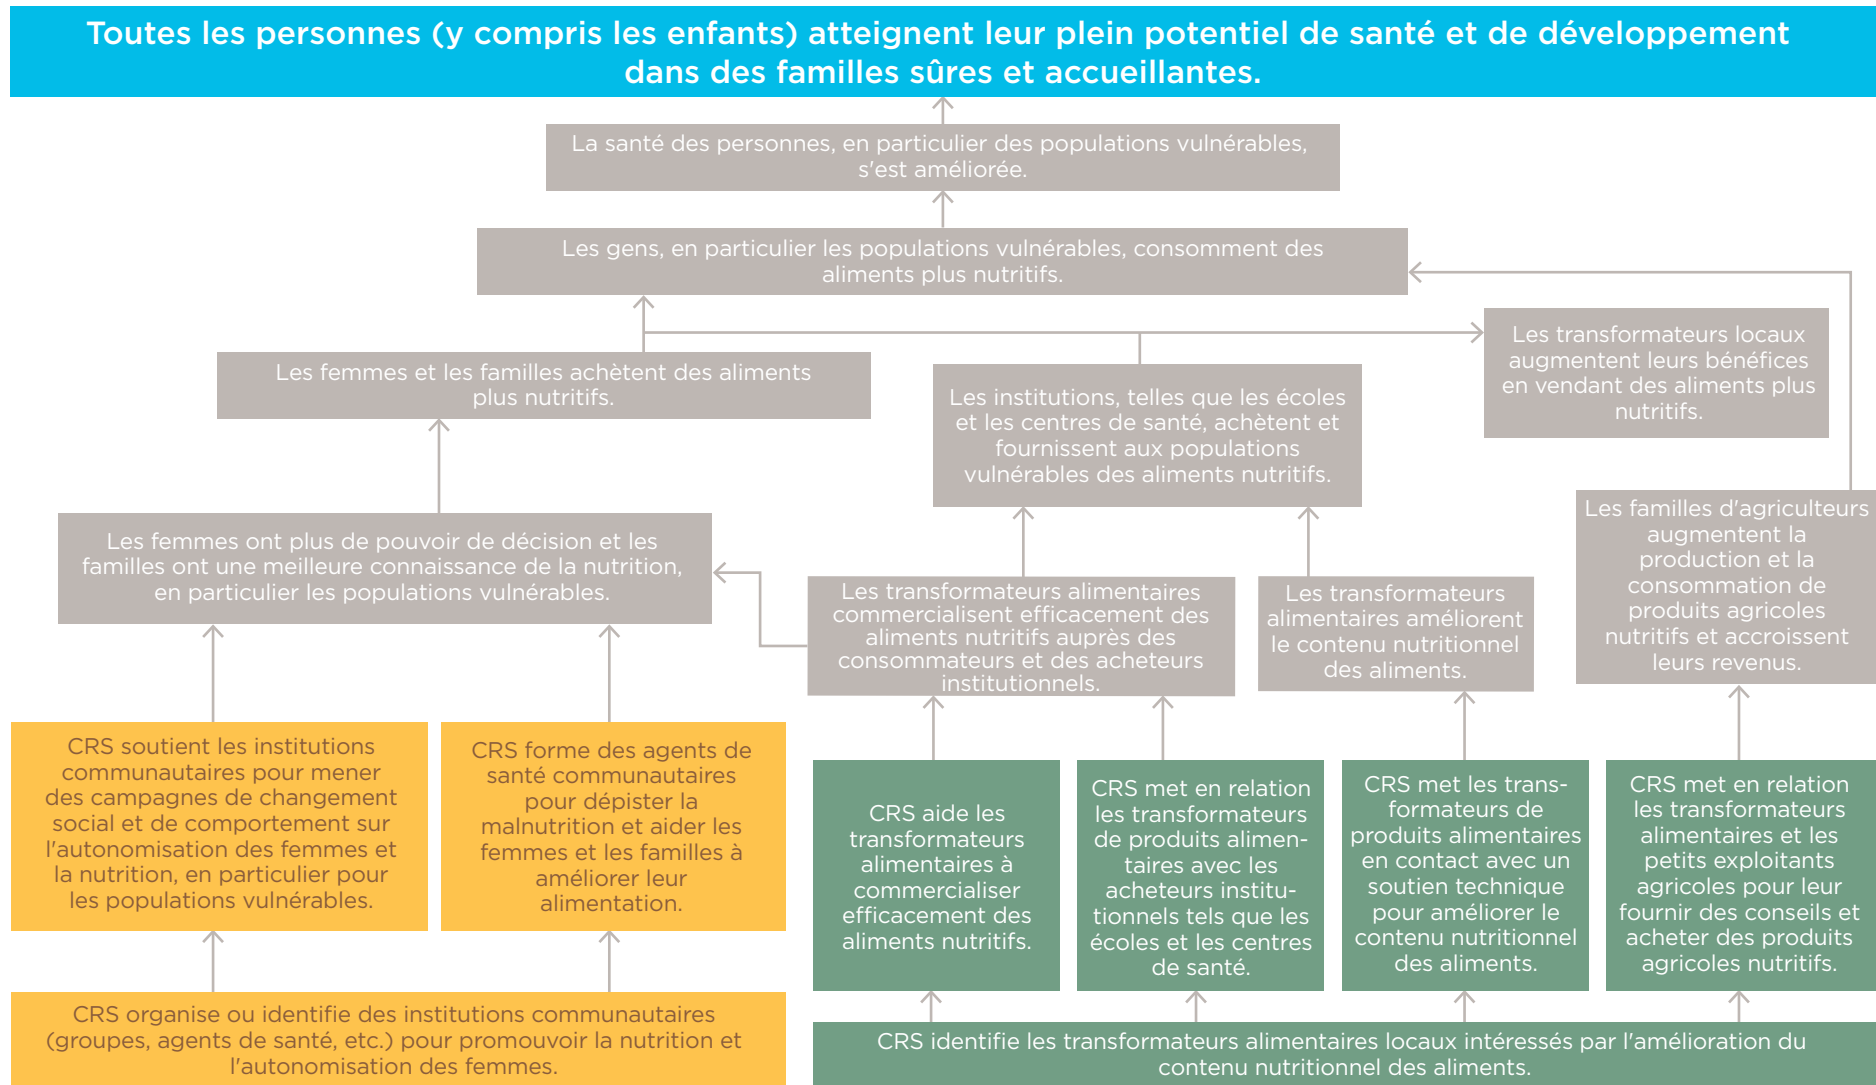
Toutes les personnes (y compris les enfants) atteignent leur plein potentiel de santé et de développement dans des familles sûres et accueillantes.

La santé des personnes, en particulier des populations vulnérables, s'est améliorée.

Les gens, en particulier les populations vulnérables, consomment des aliments plus nutritifs.

Les femmes et les familles achètent des aliments plus nutritifs.

Les institutions, telles que les écoles et les centres de santé, achètent et fournissent aux populations vulnérables des aliments nutritifs.

Les transformateurs locaux augmentent leurs bénéfices en vendant des aliments plus nutritifs.

Les familles d'agriculteurs augmentent la production et la consommation de produits agricoles nutritifs et accroissent leurs revenus.

Les femmes ont plus de pouvoir de décision et les familles ont une meilleure connaissance de la nutrition, en particulier les populations vulnérables.

Les transformateurs alimentaires commercialisent efficacement des aliments nutritifs auprès des consommateurs et des acheteurs institutionnels.

Les transformateurs alimentaires améliorent le contenu nutritionnel des aliments.

CRS soutient les institutions communautaires pour mener des campagnes de changement social et de comportement sur l'autonomisation des femmes et la nutrition, en particulier pour les populations vulnérables.

CRS forme des agents de santé communautaires pour dépister la malnutrition et aider les femmes et les familles à améliorer leur alimentation.

CRS aide les transformateurs alimentaires à commercialiser efficacement des aliments nutritifs.

CRS met en relation les transformateurs de produits alimentaires avec les acheteurs institutionnels tels que les écoles et les centres de santé.

CRS met les transformateurs de produits alimentaires en contact avec un soutien technique pour améliorer le contenu nutritionnel des aliments.

CRS met en relation les transformateurs alimentaires et les petits exploitants agricoles pour leur fournir des conseils et acheter des produits agricoles nutritifs.

CRS organise ou identifie des institutions communautaires (groupes, agents de santé, etc.) pour promouvoir la nutrition et l'autonomisation des femmes.

CRS identifie les transformateurs alimentaires locaux intéressés par l'amélioration du contenu nutritionnel des aliments.